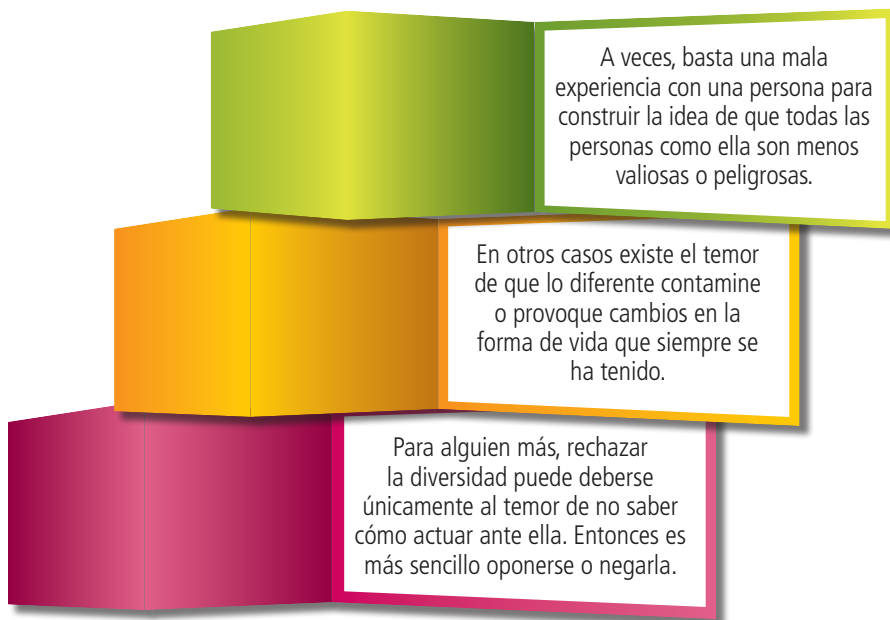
A veces, basta una mala experiencia con una persona para construir la idea de que todas las personas como ella son menos valiosas o peligrosas.

En otros casos existe el temor de que lo diferente contamine o provoque cambios en la forma de vida que siempre se ha tenido.

Para alguien más, rechazar la diversidad puede deberse únicamente al temor de no saber cómo actuar ante ella. Entonces es más sencillo oponerse o negarla.